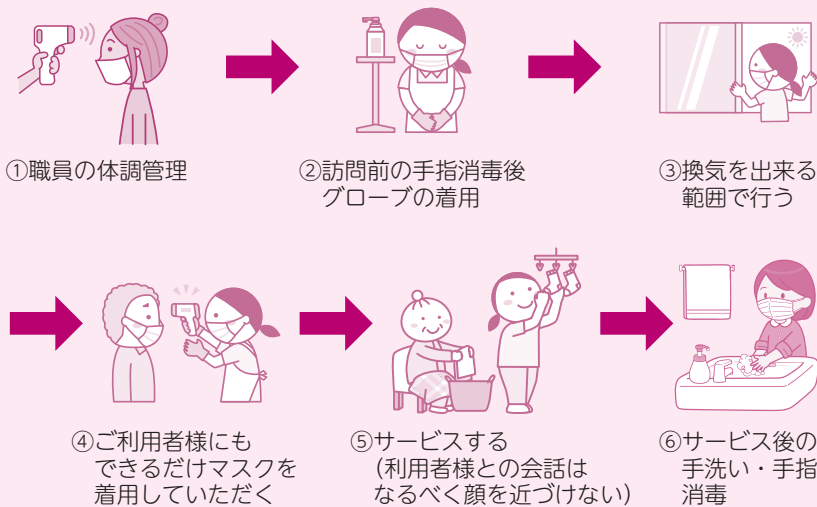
①職員の体調管理

②訪問前の手指消毒後
グローブの着用

③換気を出来る
範囲で行う

④ご利用者様にも
できるだけマスクを
着用していただく

⑤サービスする
（利用者様との会話は
なるべく顔を近づけない）

⑥サービス後の
手洗い・手指
消毒